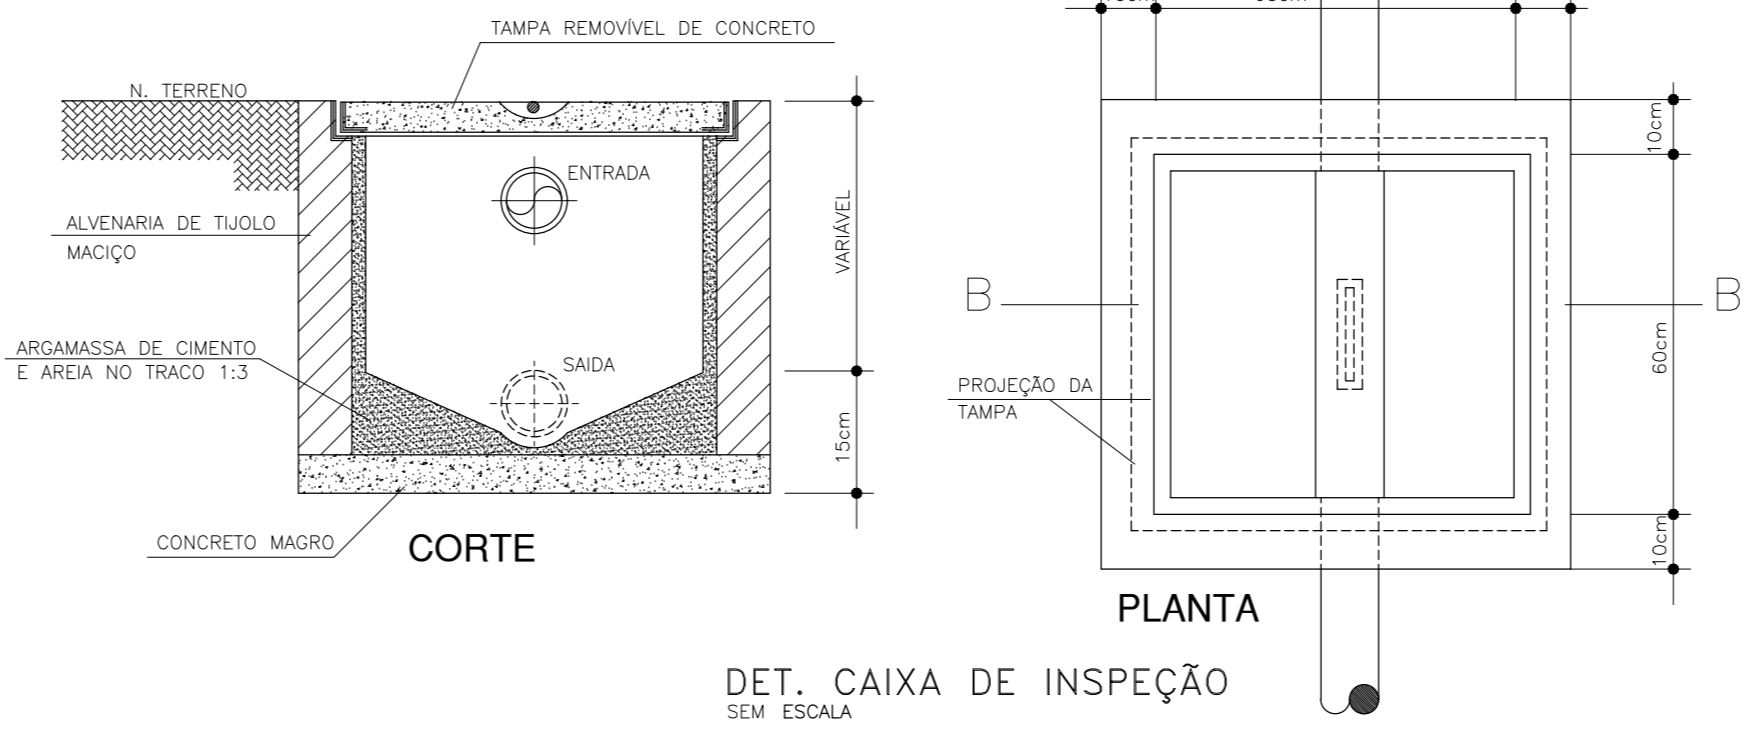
TAMPA REMOVÍVEL DE CONCRETO

N. TERRENO

ENTRADA

ALVENARIA DE TIJOLO MACIÇO

VARIÁVEL

ARGAMASSA DE CIMENTO E AREIA NO TRACO 1:3

SAIDA

15cm

CONCRETO MAGRO

CORTE

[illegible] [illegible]

10cm

B

B

60cm

PROJEÇÃO DA TAMPA

10cm

PLANTA

DET. CAIXA DE INSPEÇÃO
SEM ESCALA